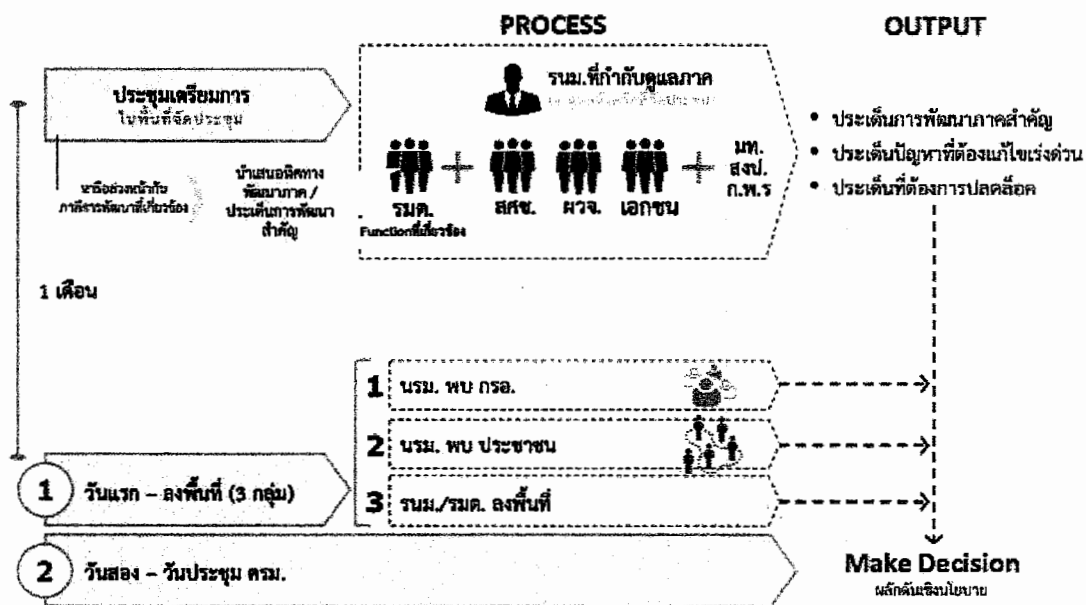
PROCESS

OUTPUT

ประชุมเตรียมการ
ในพื้นที่จัดประชุม

หารือล่วงหน้ากับภาคีการพัฒนาที่เกี่ยวข้อง

นำเสนอทิศทางพัฒนาภาค / ประเด็นการพัฒนาสำคัญ

รนม.ที่กำกับดูแลภาค
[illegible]

รมต.
Functionที่เกี่ยวข้อง

สศช.

ผวจ.

เอกชน

มท.
สงป.
ก.พ.ร

• ประเด็นการพัฒนาภาคสำคัญ
• ประเด็นปัญหาที่ต้องแก้ไขเร่งด่วน
• ประเด็นที่ต้องการปลดล็อค

1 เดือน

1 นรม. พบ กรอ.

2 นรม. พบ ประชาชน

3 รนม./รมต. ลงพื้นที่

1 วันแรก – ลงพื้นที่ (3 กลุ่ม)

2 วันสอง – วันประชุม ครม.

Make Decision
ผลักดันเชิงนโยบาย